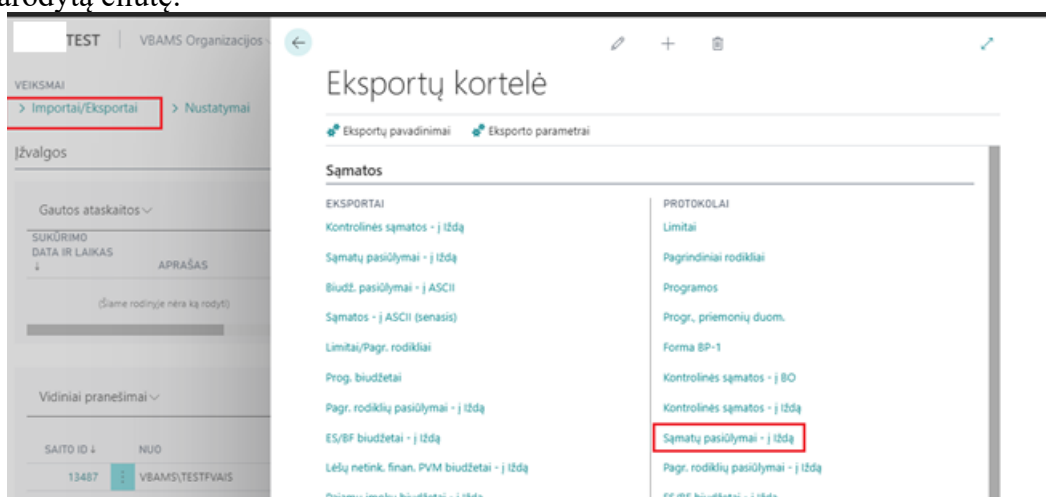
rodytą eilutę.

TEST | VBAMS Organizacijos

VEIKSMAI
> Importai/Eksportai > Nustatymai

Įžvalgos

Gautos ataskaitos

SUKŪRIMO DATA IR LAIKAS ↓ APRAŠAS

(Šiame rodinyje nėra ką rodyti)

Vidiniai pranešimai

SAITO ID ↓ NUO
13487 VBAMS\TESTFVAIS

Eksportų kortelė

Eksportų pavadinimai Eksporto parametrai

Sąmatos

EKSPORTAI
Kontrolinės sąmatos - į Iždą
Sąmatų pasiūlymai - į Iždą
Biudž. pasiūlymai - į ASCII
Sąmatos - į ASCII (senasis)
Limitai/Pagr. rodikliai
Prog. biudžetai
Pagr. rodiklių pasiūlymai - į Iždą
ES/BF biudžetai - į Iždą
Lėšų netink. finan. PVM biudžetai - į Iždą
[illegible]

PROTOKOLAI
Limitai
Pagrindiniai rodikliai
Programos
Progr., priemonių duom.
Forma BP-1
Kontrolinės sąmatos - į BO
Kontrolinės sąmatos - į Iždą
Sąmatų pasiūlymai - į Iždą
Pagr. rodiklių pasiūlymai - į Iždą
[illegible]